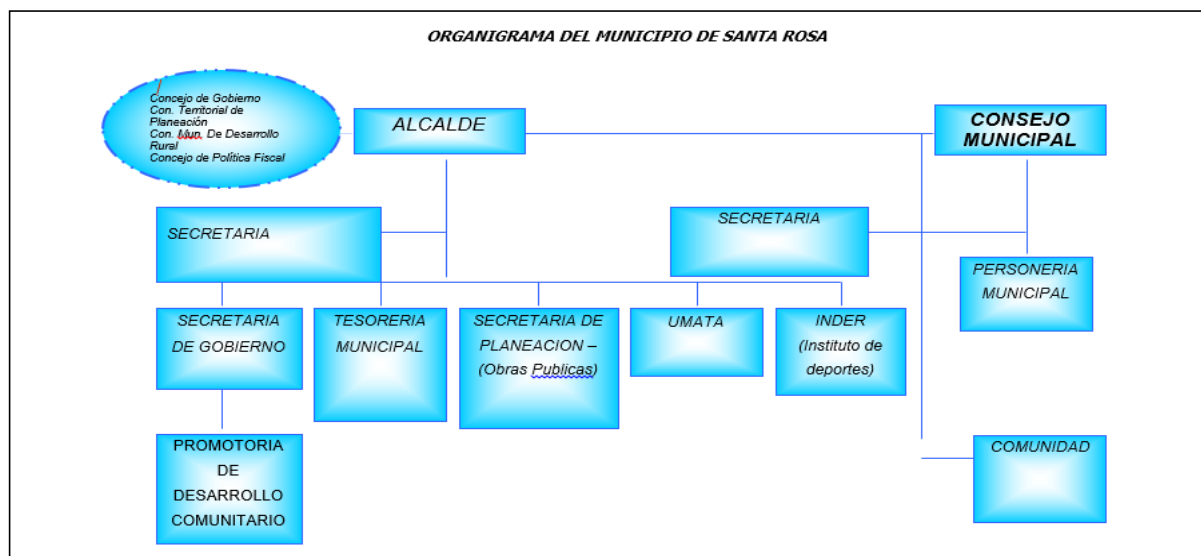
ORGANIGRAMA DEL MUNICIPIO DE SANTA ROSA

Concejo de Gobierno
Con. Territorial de Planeación
Con. Mun. De Desarrollo Rural
Concejo de Política Fiscal

ALCALDE

CONSEJO MUNICIPAL

SECRETARIA

SECRETARIA

PERSONERIA MUNICIPAL

SECRETARIA DE GOBIERNO

TESORERIA MUNICIPAL

SECRETARIA DE PLANEACION – (Obras Publicas)

UMATA

INDER (Instituto de deportes)

PROMOTORIA DE DESARROLLO COMUNITARIO

COMUNIDAD